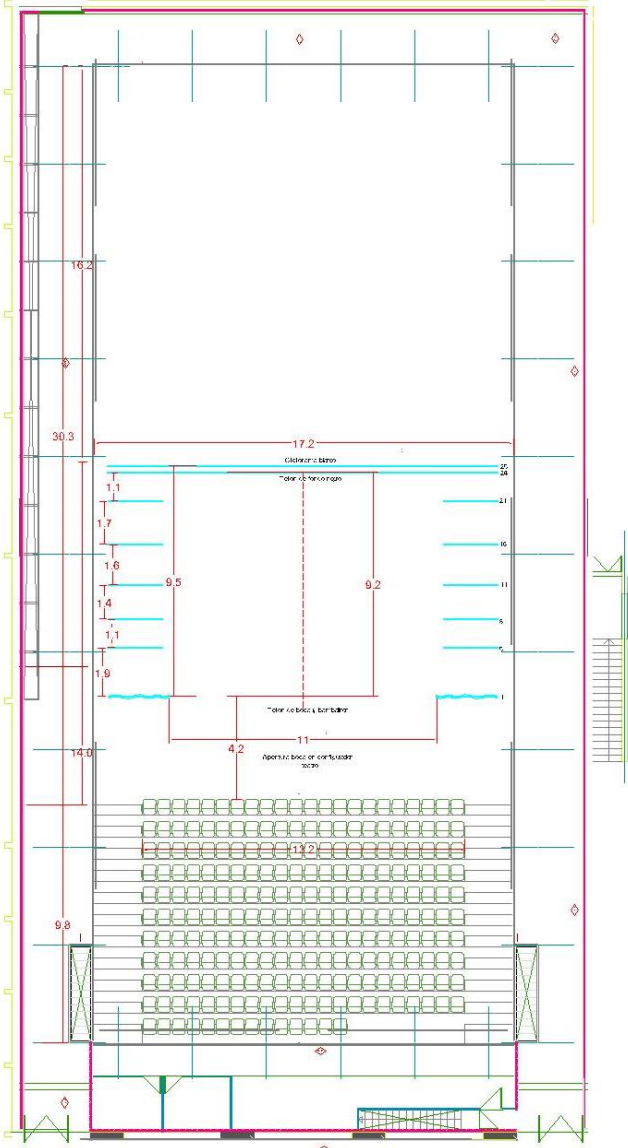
16.2

30.3

17.2

Ciclorama blanco
Telon de fondo negro

25
24

1.1

21

1.7

16

1.6

9.5

9.2

11

1.4

6

1.1

5

1.9

1

Telon de boca y bambalina

11

14.0

4.2

Apertura boca en configuracion teatro

11.2

9.8